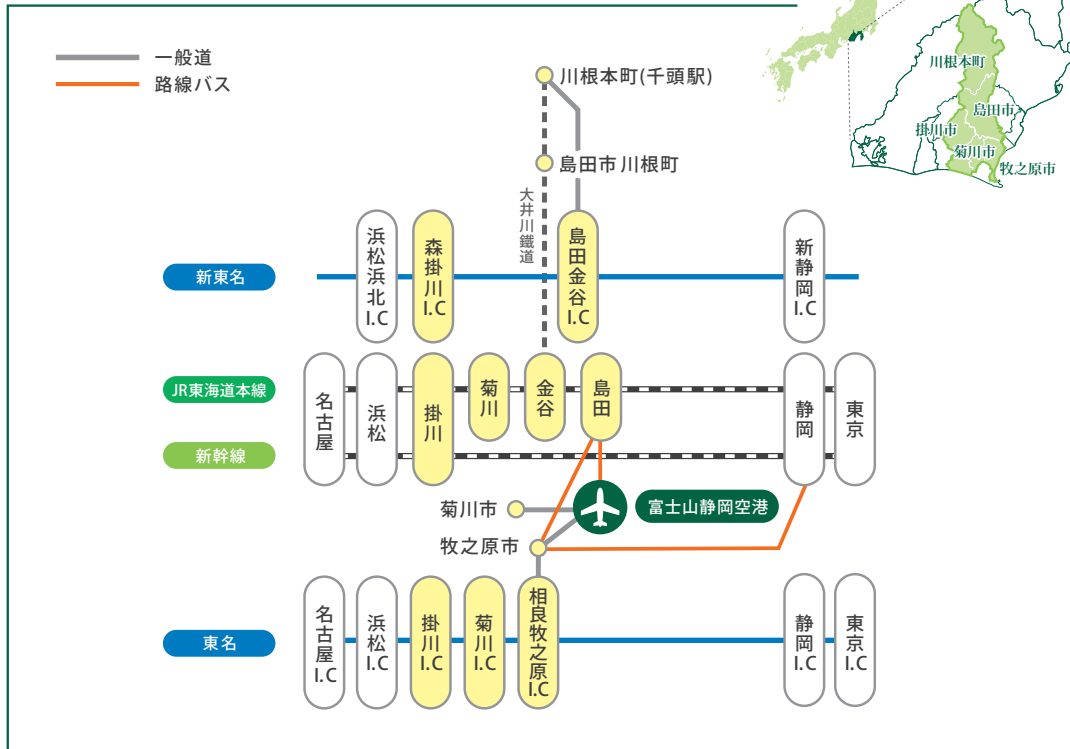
一般道
路線バス

川根本町
島田市
掛川市
菊川市
牧之原市

川根本町(千頭駅)
島田市川根町
大井川鐵道

新東名
浜松浜北I.C
森掛川I.C
島田金谷I.C
新静岡I.C

JR東海道本線
新幹線
名古屋
浜松
掛川
菊川
金谷
島田
静岡
東京

菊川市
富士山静岡空港
牧之原市

東名
名古屋I.C
浜松I.C
掛川I.C
菊川I.C
相良牧之原I.C
静岡I.C
東京I.C